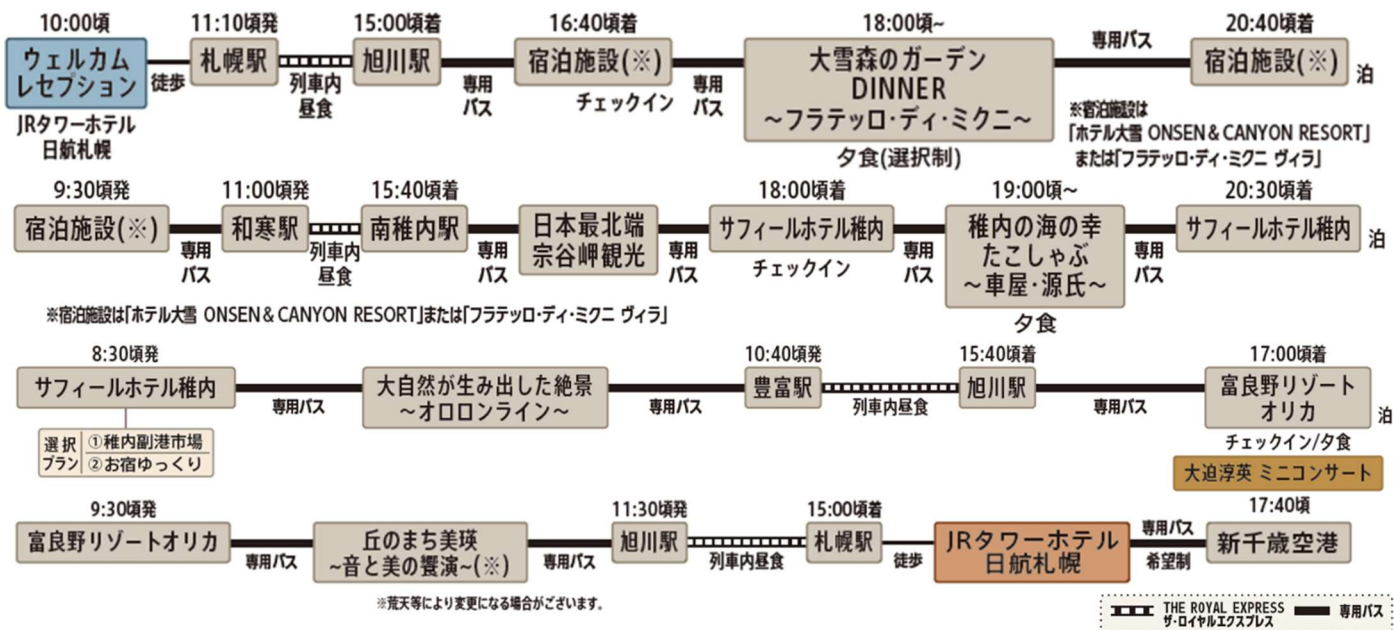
10:00頃
ウェルカムレセプション
JRタワーホテル日航札幌
徒歩
11:10頃発
札幌駅
列車内昼食
15:00頃着
旭川駅
専用バス
16:40頃着
宿泊施設(※)
チェックイン
専用バス
18:00頃~
大雪森のガーデン DINNER ~フラテッロ・ディ・ミクニ~
夕食(選択制)
専用バス
20:40頃着
宿泊施設(※)
泊
※宿泊施設は「ホテル大雪 ONSEN＆CANYON RESORT」または「フラテッロ・ディ・ミクニ ヴィラ」

9:30頃発
宿泊施設(※)
専用バス
11:00頃発
和寒駅
列車内昼食
15:40頃着
南稚内駅
専用バス
日本最北端 宗谷岬観光
専用バス
18:00頃着
サフィールホテル稚内
チェックイン
専用バス
19:00頃~
稚内の海の幸 たこしゃぶ ~車屋・源氏~
夕食
専用バス
20:30頃着
サフィールホテル稚内
泊
※宿泊施設は「ホテル大雪 ONSEN＆CANYON RESORT」または「フラテッロ・ディ・ミクニ ヴィラ」

8:30頃発
サフィールホテル稚内
選択プラン ①稚内副港市場 ②お宿ゆっくり
専用バス
大自然が生み出した絶景 ~オロロンライン~
専用バス
10:40頃発
豊富駅
列車内昼食
15:40頃着
旭川駅
専用バス
17:00頃着
富良野リゾートオリカ
泊
チェックイン/夕食
大迫淳英 ミニコンサート

9:30頃発
富良野リゾートオリカ
専用バス
丘のまち美瑛 ~音と美の饗演~(※)
専用バス
11:30頃発
旭川駅
列車内昼食
15:00頃着
札幌駅
徒歩
JRタワーホテル日航札幌
専用バス 希望制
17:40頃
新千歳空港
※荒天等により変更になる場合がございます。
THE ROYAL EXPRESS ザ・ロイヤルエクスプレス
専用バス